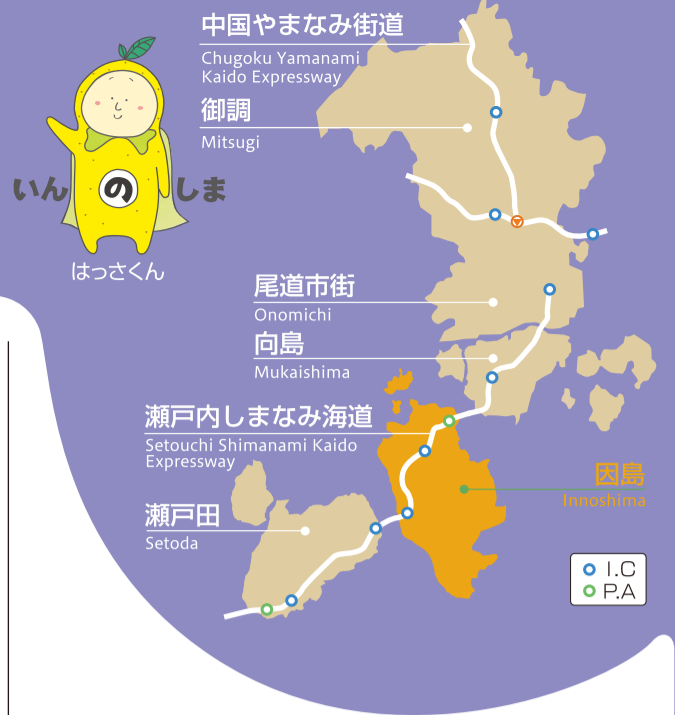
中国やまなみ街道
Chugoku Yamanami Kaido Expressway

御調
Mitsugi

いんのしま

はっさくん

尾道市街
Onomichi

向島
Mukaishima

瀬戸内しまなみ海道
Setouchi Shimanami Kaido Expressway

因島
Innoshima

瀬戸田
Setoda

I.C
P.A